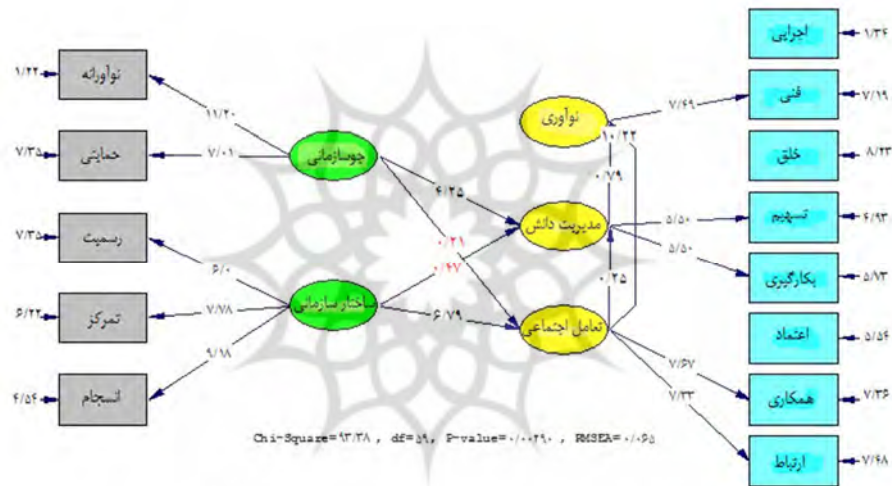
نوآورانه ۱/۲۲
حمایتی ۷/۳۵
رسمیت ۷/۳۵
تمرکز ۶/۲۲
انسجام ۴/۵۴

جوسازمانی
ساختار سازمانی

۱۱/۲۰
۷/۰۱
۶/۰
۷/۷۸
۹/۱۸

۶/۲۵
۰/۲۱
۰/۴۷
۶/۷۹

نوآوری
مدیریت دانش
تعامل اجتماعی

۰/۷۹
۱۰/۲۲
۰/۲۵

۷/۶۹
۵/۵۰
۵/۵۰
۷/۶۷
۷/۲۳

اجرایی ۱/۳۶
فنی ۷/۱۹
خلق ۸/۲۳
تسهیم ۶/۹۳
بکارگیری ۵/۷۳
اعتماد ۵/۵۶
همکاری ۷/۳۶
ارتباط ۷/۶۸

Chi-Square=۹۳/۳۸ , df=۵۹, P-value=۰/۰۰۲۹۰ , RMSEA=۰/۰۶۵